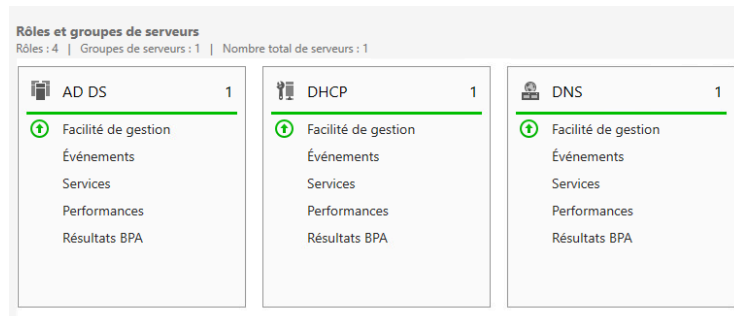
Rôles et groupes de serveurs
Rôles : 4 | Groupes de serveurs : 1 | Nombre total de serveurs : 1

AD DS 1
Facilité de gestion
Événements
Services
Performances
Résultats BPA

DHCP 1
Facilité de gestion
Événements
Services
Performances
Résultats BPA

DNS 1
Facilité de gestion
Événements
Services
Performances
Résultats BPA